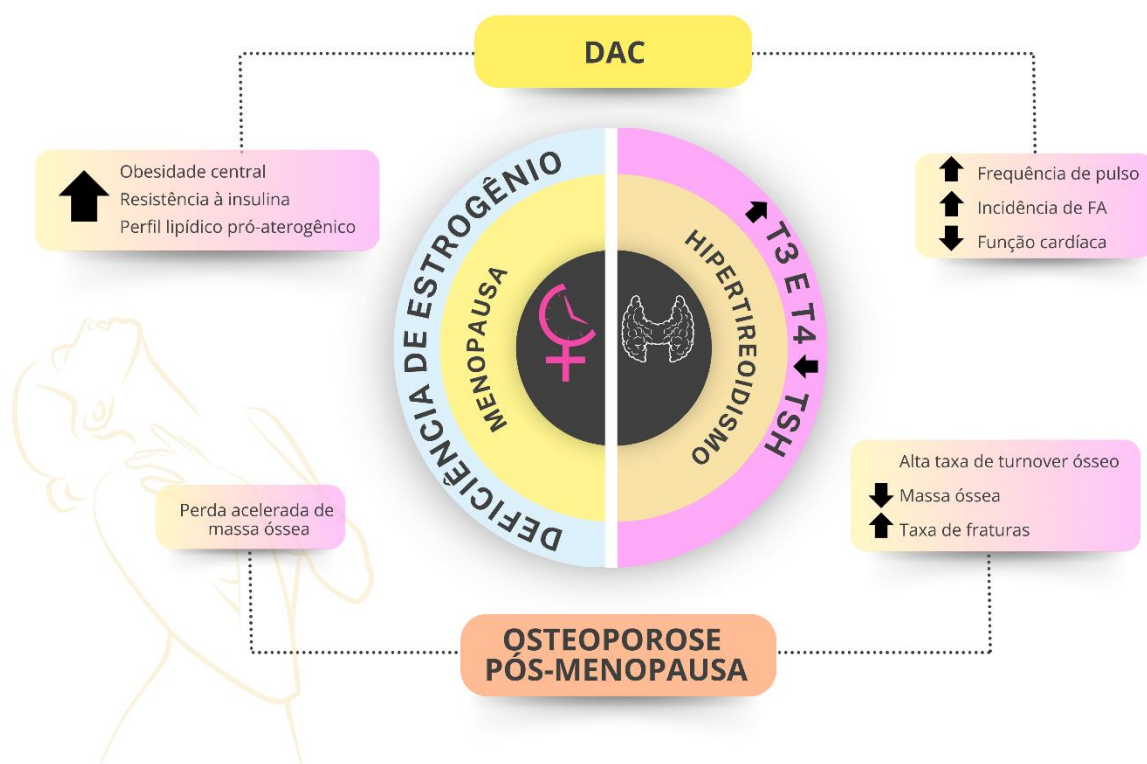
DAC

Obesidade central
Resistência à insulina
Perfil lipídico pró-aterogênico

Frequência de pulso
Incidência de FA
Função cardíaca

DEFICIÊNCIA DE ESTROGÊNIO

MENOPAUSA

HIPERTIREOIDISMO

T3 E T4 TSH

Perda acelerada de massa óssea

Alta taxa de turnover ósseo
Massa óssea
Taxa de fraturas

OSTEOPOROSE PÓS-MENOPAUSA